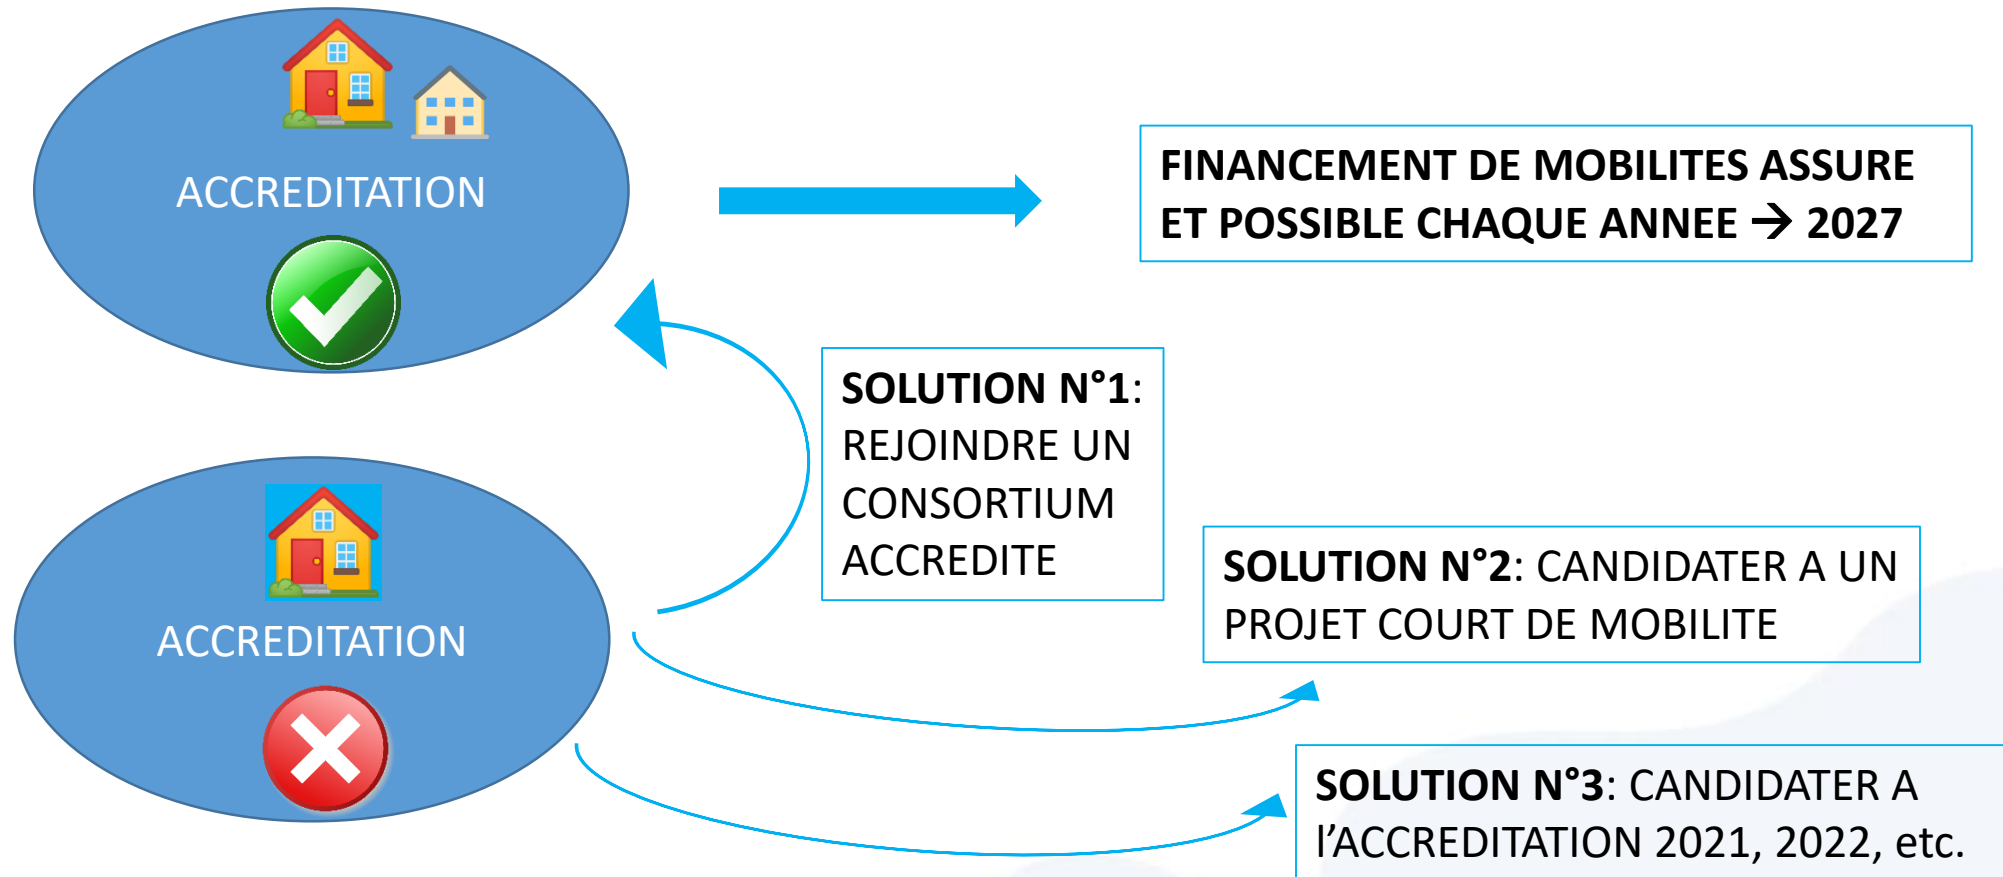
ACCREDITATION

FINANCEMENT DE MOBILITES ASSURE ET POSSIBLE CHAQUE ANNEE → 2027

SOLUTION N°1: REJOINDRE UN CONSORTIUM ACCREDITE

ACCREDITATION

SOLUTION N°2: CANDIDATER A UN PROJET COURT DE MOBILITE

SOLUTION N°3: CANDIDATER A l'ACCREDITATION 2021, 2022, etc.